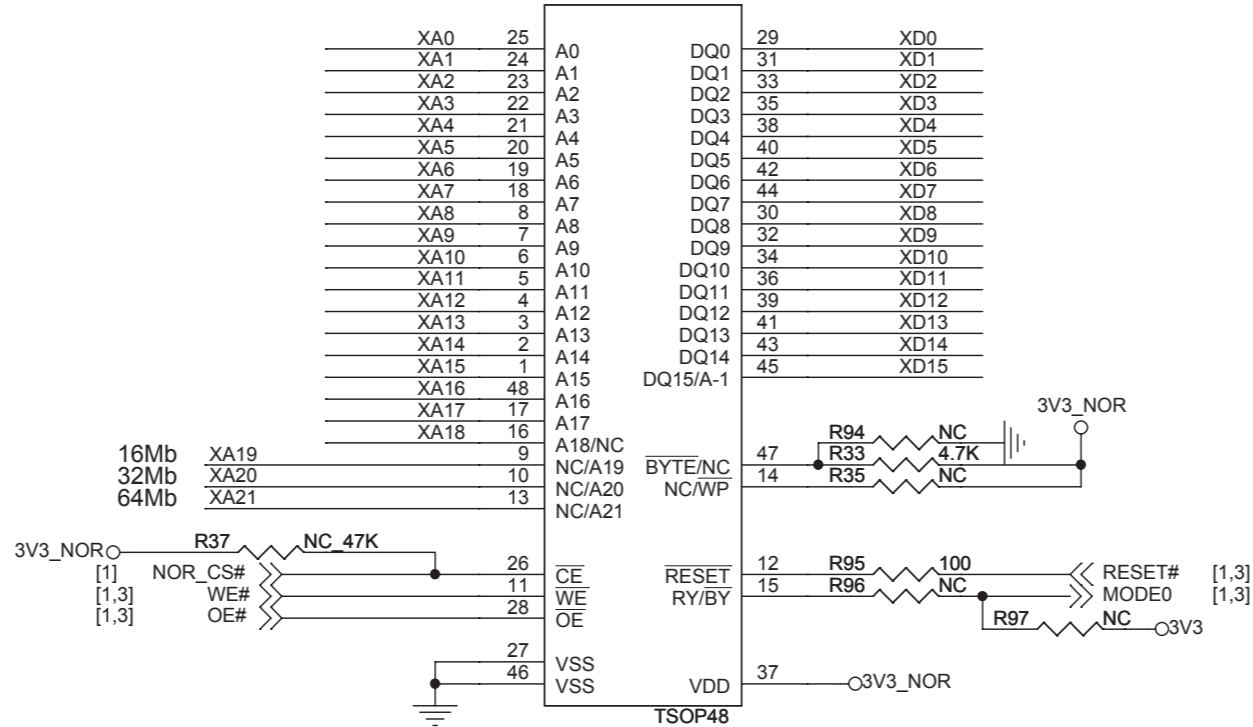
XA0 25 A0
XA1 24 A1
XA2 23 A2
XA3 22 A3
XA4 21 A4
XA5 20 A5
XA6 19 A6
XA7 18 A7
XA8 8 A8
XA9 7 A9
XA10 6 A10
XA11 5 A11
XA12 4 A12
XA13 3 A13
XA14 2 A14
XA15 1 A15
XA16 48 A16
XA17 17 A17
XA18 16 A18/NC
16Mb XA19 9 NC/A19
32Mb XA20 10 NC/A20
64Mb XA21 13 NC/A21

DQ0 29 XD0
DQ1 31 XD1
DQ2 33 XD2
DQ3 35 XD3
DQ4 38 XD4
DQ5 40 XD5
DQ6 42 XD6
DQ7 44 XD7
DQ8 30 XD8
DQ9 32 XD9
DQ10 34 XD10
DQ11 36 XD11
DQ12 39 XD12
DQ13 41 XD13
DQ14 43 XD14
DQ15/A-1 45 XD15

3V3_NOR
R94 NC
$\overline{BYTE}$/NC 47 R33 4.7K
NC/$\overline{WP}$ 14 R35 NC

3V3_NOR R37 NC_47K
[1] NOR_CS# 26 $\overline{CE}$
[1,3] WE# 11 $\overline{WE}$
[1,3] OE# 28 $\overline{OE}$

$\overline{RESET}$ 12 R95 100 RESET# [1,3]
RY/BY 15 R96 NC MODE0 [1,3]
R97 NC 3V3

27 VSS
46 VSS
VDD 37 3V3_NOR
TSOP48